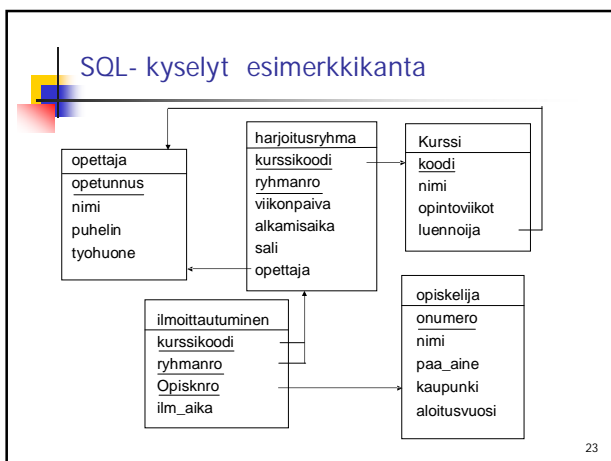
SQL- kyselyt esimerkkikanta

opettaja
opetunnus
nimi
puhelin
tyohuone

harjoitusryhma
kurssikoodi
ryhmanro
viikonpaiva
alkamisaika
sali
opettaja

Kurssi
koodi
nimi
opintoviikot
luennoija

ilmoittautuminen
kurssikoodi
ryhmanro
Opisknro
ilm_aika

opiskelija
onumero
nimi
paa_aine
kaupunki
aloitusvuosi

23